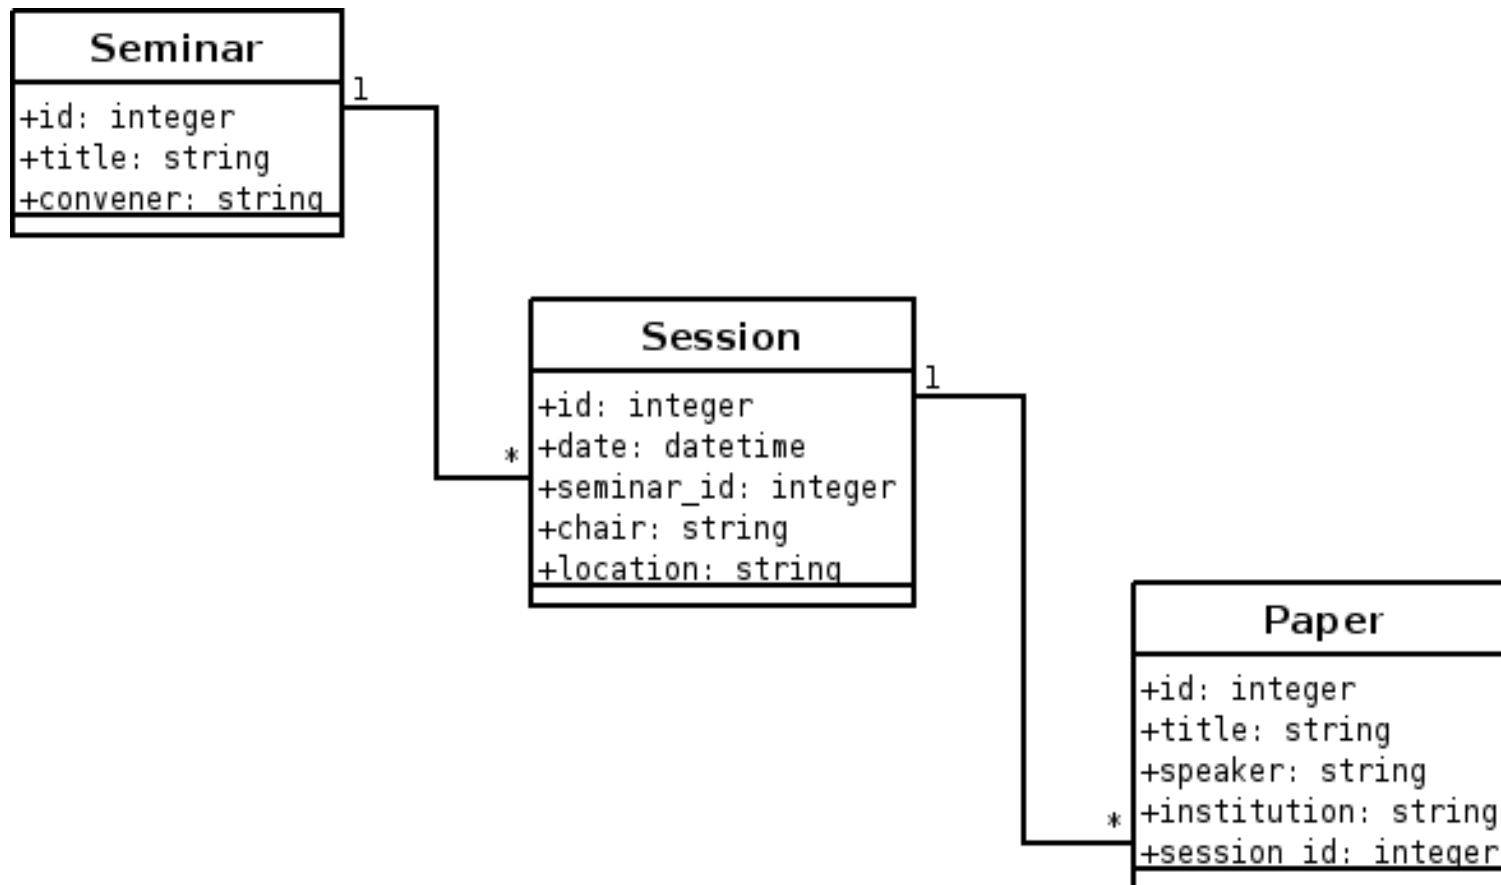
Seminar

+id: integer
+title: string
+convener: string

1

*

Session

+id: integer
+date: datetime
+seminar_id: integer
+chair: string
+location: string

1

*

Paper

+id: integer
+title: string
+speaker: string
+institution: string
+session_id: integer